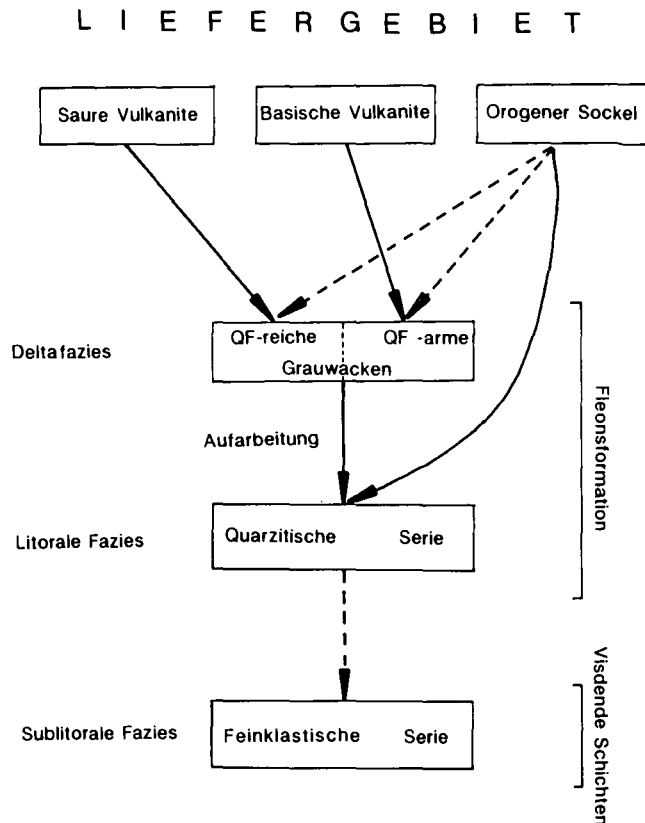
L I E F E R G E B I E T

Saure Vulkanite

Basische Vulkanite

Orogener Sockel

Deltafazies

QF-reiche QF -arme
Grauwacken

Aufarbeitung

Fleonsformation

Litorale Fazies

Quarzitische Serie

Visdende Schichten

Sublitorale Fazies

Feinklastische Serie